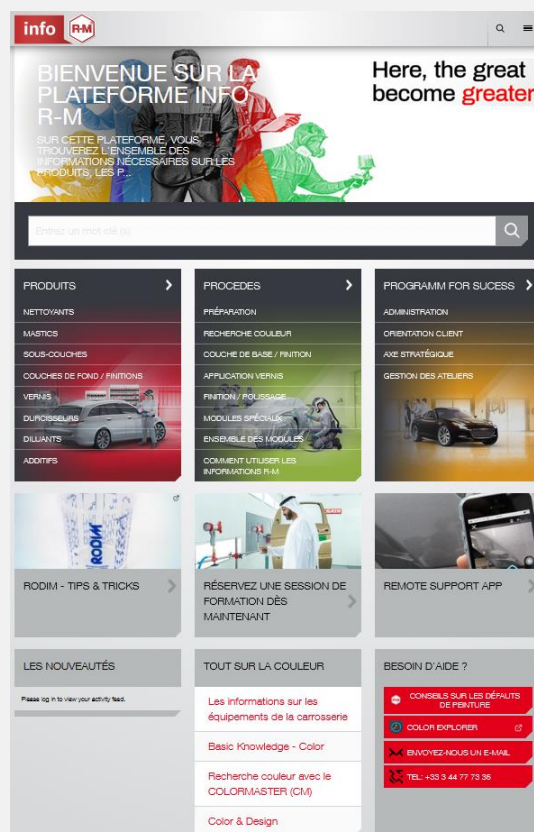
info R-M

BIENVENUE SUR LA PLATEFORME INFO R-M

SUR CETTE PLATEFORME, VOUS TROUVEREZ L'ENSEMBLE DES INFORMATIONS NÉCESSAIRES SUR LES PRODUITS, LES P...

Here, the great become greater

Entrez un mot clé (s)

PRODUITS
NETTOYANTS
MASTICS
SOUS-COUCHES
COUCHES DE FOND / FINITIONS
VERNIS
DURCISSEURS
DILUANTS
ADDITIFS

PROCEDES
PRÉPARATION
RECHERCHE COULEUR
COUCHE DE BASE / FINITION
APPLICATION VERNIS
FINITION / POLISSAGE
MODULES SPÉCIAUX
ENSEMBLE DES MODULES
COMMENT UTILISER LES INFORMATIONS R-M

PROGRAMM FOR SUCESS
ADMINISTRATION
ORIENTATION CLIENT
AXE STRATÉGIQUE
GESTION DES ATELIERS

RODIM

RODIM - TIPS & TRICKS

RÉSERVEZ UNE SESSION DE FORMATION DÈS MAINTENANT

REMOTE SUPPORT APP

LES NOUVEAUTÉS
Please log in to view your activity feed.

TOUT SUR LA COULEUR
Les informations sur les équipements de la carrosserie
Basic Knowledge - Color
Recherche couleur avec le COLORMASTER (CM)
Color & Design

BESOIN D'AIDE ?
CONSEILS SUR LES DÉFAUTS DE PEINTURE
COLOR EXPLORER
ENVOYEZ-NOUS UN E-MAIL
TEL: +33 3 44 77 73 35